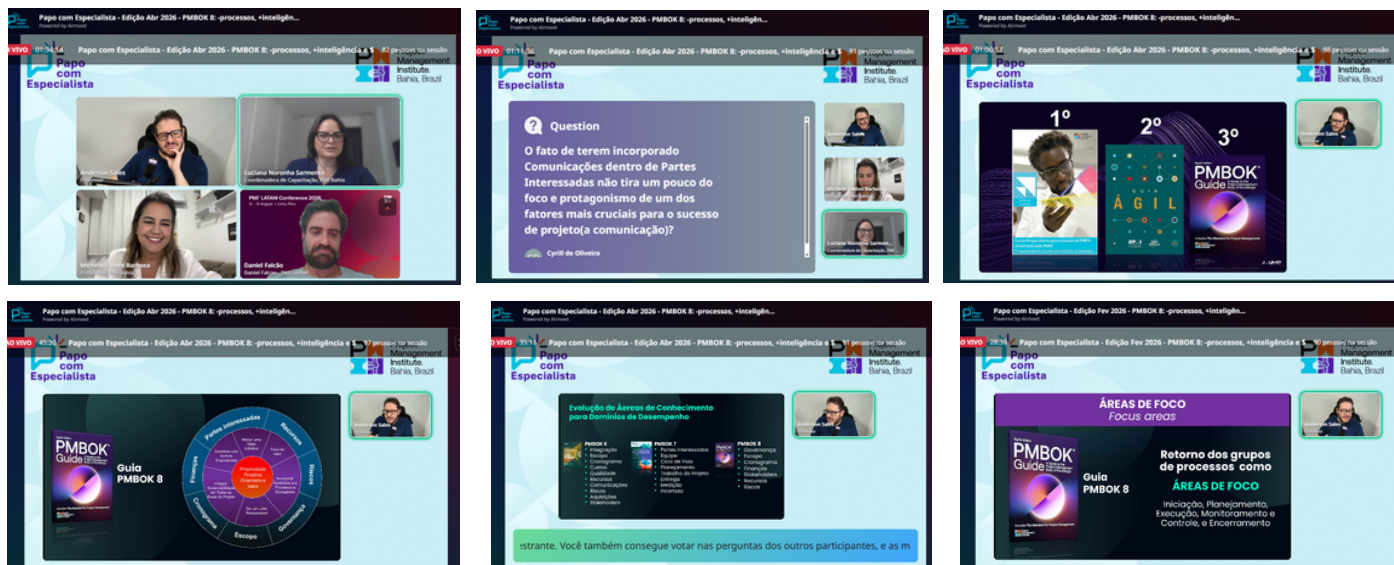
Papo com Especialista - Edição Abr 2026 - PMBOK 8: -processos, +inteligên...
Powered by Airmeet

AO VIVO 01:34:14 Papo com Especialista - Edição Abr 2026 - PMBOK 8: -processos, +inteligência e $ 82 pessoas na sessão

Papo com Especialista

Project Management Institute. Bahia, Brazil

Anderson Sales

Luciana Noronha Sarmento
Coordenadora de Capacitação, PMI Bahia

Michele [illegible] Barbosa

PMI LATAM Conference 2026

Daniel Falcão
Daniel Falcão - PMI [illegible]

Papo com Especialista - Edição Abr 2026 - PMBOK 8: -processos, +inteligên...
Powered by Airmeet

AO VIVO 01:11:36 Papo com Especialista - Edição Abr 2026 - PMBOK 8: -processos, +inteligência e $ 81 pessoas na sessão

Papo com Especialista

Project Management Institute. Bahia, Brazil

Question

O fato de terem incorporado Comunicações dentro de Partes Interessadas não tira um pouco do foco e protagonismo de um dos fatores mais cruciais para o sucesso de projeto(a comunicação)?

Cyrill de Oliveira

Anderson Sales

Michele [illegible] Barbosa

Luciana Noronha Sarmen...
Coordenadora de Capacitação...

Papo com Especialista - Edição Abr 2026 - PMBOK 8: -processos, +inteligên...
Powered by Airmeet

AO VIVO 01:00:57 Papo com Especialista - Edição Abr 2026 - PMBOK 8: -processos, +inteligência e $ 86 pessoas na sessão

Papo com Especialista

Project Management Institute. Bahia, Brazil

1º 2º 3º

GUIA ÁGIL

PMBOK Guide

Anderson Sales

Papo com Especialista - Edição Abr 2026 - PMBOK 8: -processos, +inteligên...
Powered by Airmeet

AO VIVO 45:20 Papo com Especialista - Edição Abr 2026 - PMBOK 8: -processos, +inteligência e $ 87 pessoas na sessão

Papo com Especialista

Project Management Institute. Bahia, Brazil

PMBOK Guide

Guia PMBOK 8

Partes interessadas
Recursos
Riscos
Governança
Escopo
Cronograma
Finanças

Propriedade Projeto Orientada a Valor

Anderson Sales

Papo com Especialista - Edição Abr 2026 - PMBOK 8: -processos, +inteligên...
Powered by Airmeet

AO VIVO 35:11 Papo com Especialista - Edição Abr 2026 - PMBOK 8: -processos, +inteligência e $ 81 pessoas na sessão

Papo com Especialista

Project Management Institute. Bahia, Brazil

Evolução de Áreas de Conhecimento para Domínios de Desempenho

PMBOK 6
Integração
Escopo
Cronograma
Custos
Qualidade
Recursos
Comunicações
Riscos
Aquisições
Stakeholders

PMBOK 7
Partes Interessadas
Equipe
Ciclo de Vida
Planejamento
Trabalho do Projeto
Entrega
Medição
Incerteza

PMBOK 8
Governança
Escopo
Cronograma
Finanças
Stakeholders
Recursos
Riscos

Anderson Sales

estrante. Você também consegue votar nas perguntas dos outros participantes, e as m

Papo com Especialista - Edição Fev 2026 - PMBOK 8: -processos, +inteligên...
Powered by Airmeet

AO VIVO 28:39 Papo com Especialista - Edição Fev 2026 - PMBOK 8: -processos, +inteligência e $ 80 pessoas na sessão

Papo com Especialista

Project Management Institute. Bahia, Brazil

ÁREAS DE FOCO
Focus areas

PMBOK Guide

Guia PMBOK 8

Retorno dos grupos de processos como ÁREAS DE FOCO

Iniciação, Planejamento, Execução, Monitoramento e Controle, e Encerramento

Anderson Sales